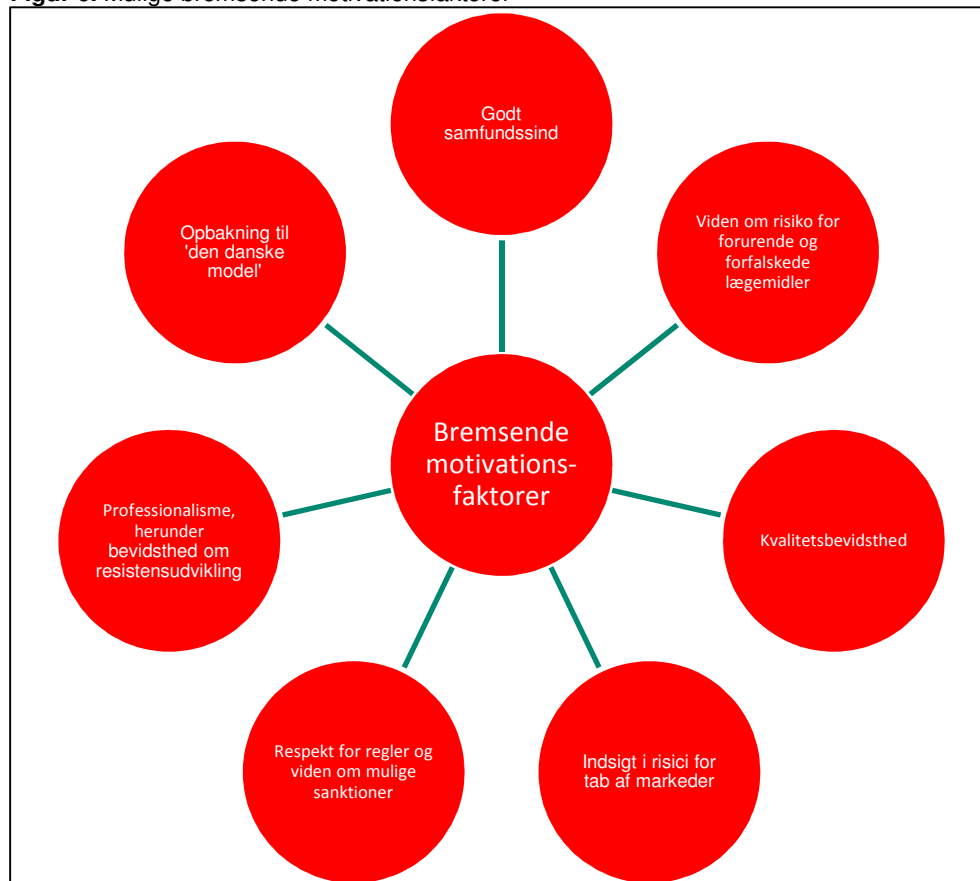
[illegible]

Godt samfundssind

Opbakning til 'den danske model'

Viden om risiko for forurende og forfalskede lægemidler

Bremsende motivationsfaktorer

Professionalisme, herunder bevidsthed om resistensudvikling

Kvalitetsbevidsthed

Respekt for regler og viden om mulige sanktioner

Indsigt i risici for tab af markeder